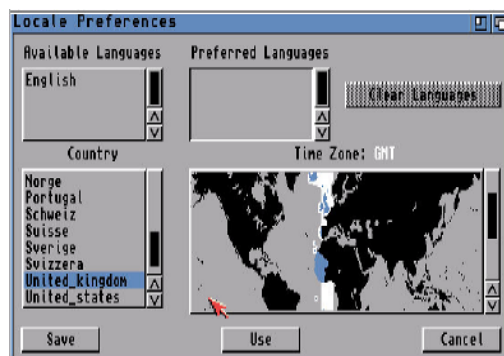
Locale Preferences

Available Languages

English

Preferred Languages

Clear Languages

Country

Time Zone: GMT

Norge
Portugal
Schweiz
Suisse
Sverige
Svizzera
United_kingdom
United_states

Save

Use

Cancel